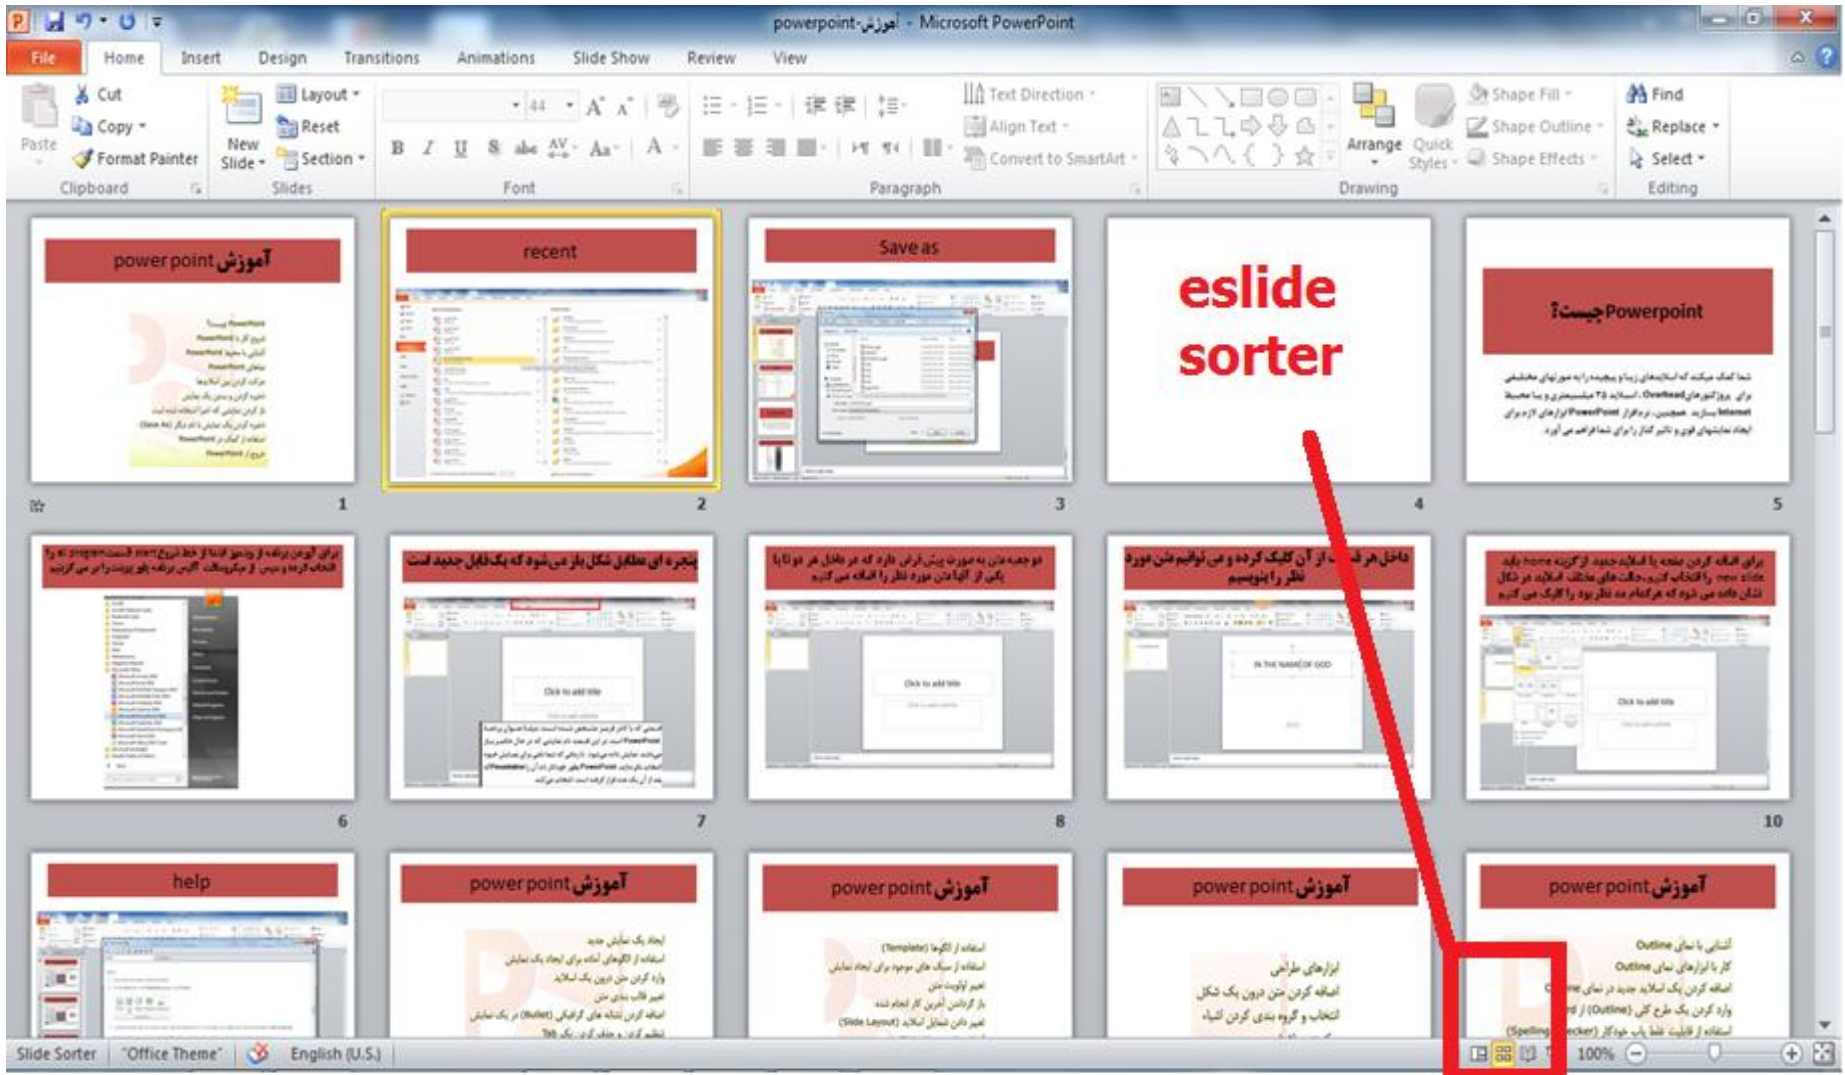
powerpoint-آموزش - Microsoft PowerPoint

File Home Insert Design Transitions Animations Slide Show Review View

Paste Cut Copy Format Painter Clipboard

New Slide Layout Reset Section Slides

44 Font

Paragraph

Text Direction Align Text Convert to SmartArt

Arrange Quick Styles Shape Fill Shape Outline Shape Effects Drawing

Find Replace Select Editing

آموزش power point

recent

Save as

eslide sorter

Powerpointچیست؟

1 2 3 4 5

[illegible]

پنجره ای مطابق شکل باز می شود که یک فایل جدید است

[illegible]

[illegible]

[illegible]

6 7 8 10

help

آموزش power point

آموزش power point

آموزش power point

آموزش power point

Slide Sorter "Office Theme" English (U.S.) 100%